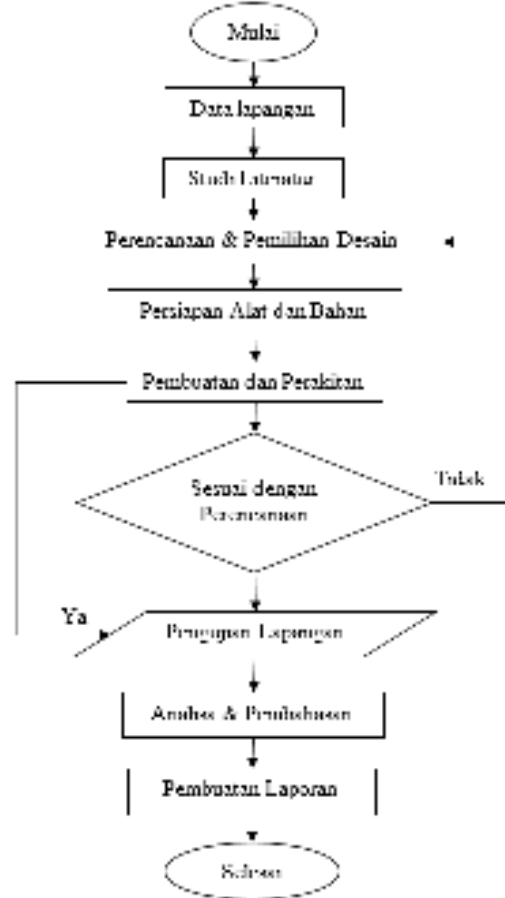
Mulai

Data lapangan

Studi Literatur

Perencanaan & Pemilihan Desain

Persiapan Alat dan Bahan

Pembuatan dan Perakitan

Sesuai dengan Perencanaan

Tidak

Ya

Pengujian Lapangan

Analisa & Pembahasan

Pembuatan Laporan

Selesai